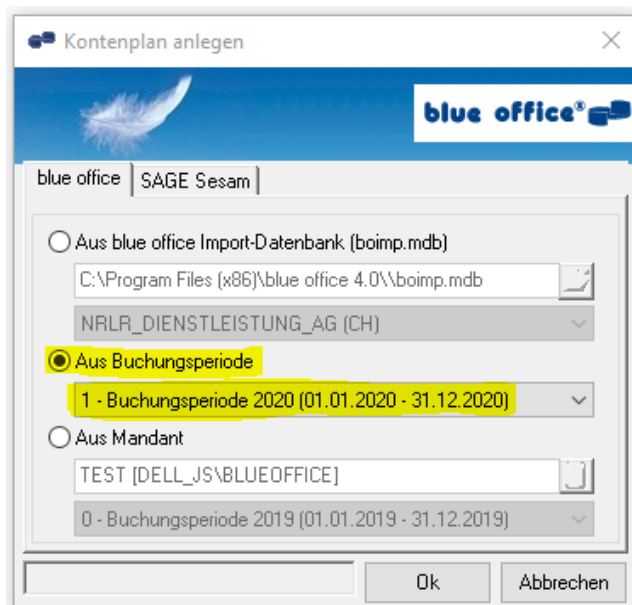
Kontenplan anlegen

blue office®

blue office | SAGE Sesam

Aus blue office Import-Datenbank (boimp.mdb)

C:\Program Files (x86)\blue office 4.0\\boimp.mdb

NRLR_DIENSTLEISTUNG_AG (CH)

Aus Buchungsperiode

1 - Buchungsperiode 2020 (01.01.2020 - 31.12.2020)

Aus Mandant

TEST [DELL_JS\BLUEOFFICE]

0 - Buchungsperiode 2019 (01.01.2019 - 31.12.2019)

Ok

Abbrechen